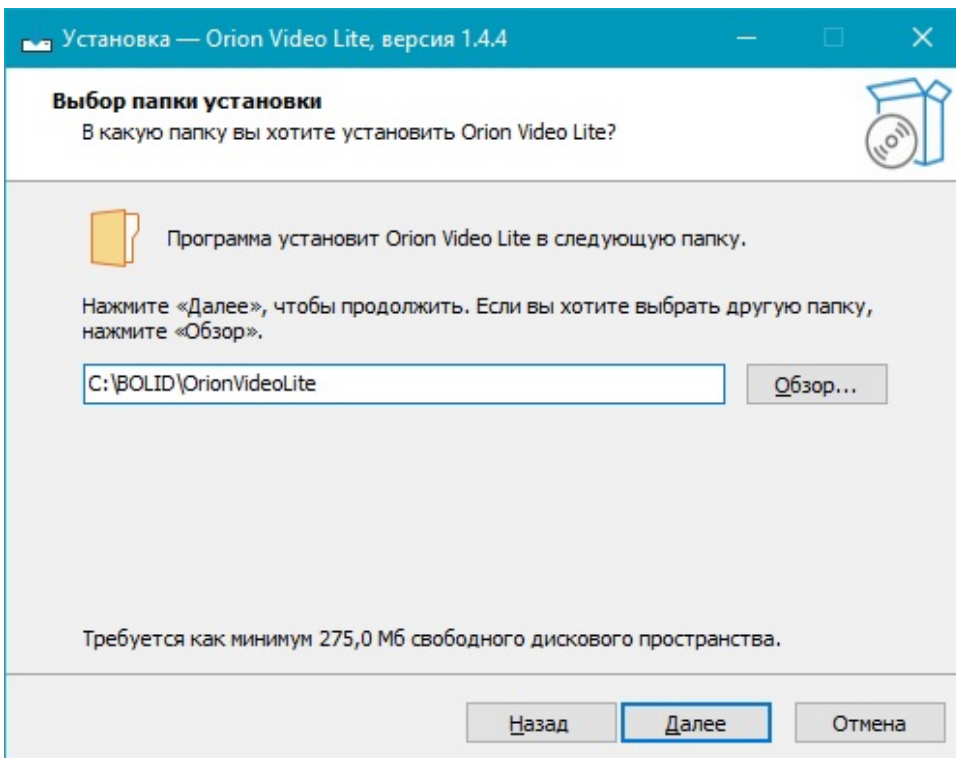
Установка — Orion Video Lite, версия 1.4.4

Выбор папки установки
В какую папку вы хотите установить Orion Video Lite?

Программа установит Orion Video Lite в следующую папку.

Нажмите «Далее», чтобы продолжить. Если вы хотите выбрать другую папку, нажмите «Обзор».

C:\BOLID\OrionVideoLite

Обзор...

Требуется как минимум 275,0 Мб свободного дискового пространства.

Назад Далее Отмена